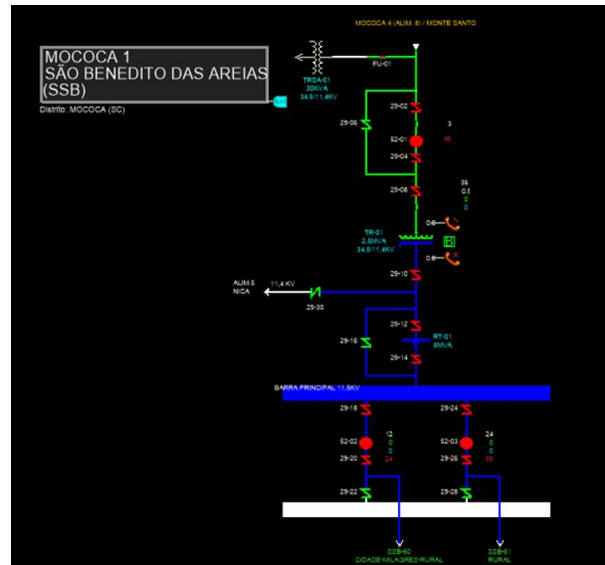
MOCOCA 1
SÃO BENEDITO DAS AREIAS
(SSB)
Distrito: MOCOCA (SC)

MOCOCA 4 (ALIM. 8) / MONTE SANTO

TRSA-01
30KVA
34,5/11,4KV

FU-01

29-02
29-06
52-01
3
46
29-04
29-08
35
0,1
0
0
0,0
TR-01
2,5MVA
34,5/11,4KV
0,0
29-10
ALIM.5
NICA
11,4 KV
29-30
29-12
RT-01
5MVA
29-16
29-14
BARRA PRINCIPAL 11,5KV
29-18
29-24
52-02
12
0
0
24
52-03
24
0
0
59
29-20
29-26
29-22
29-28
SSB-50
CIDADE-MILAGRES-RURAL
SSB-51
RURAL